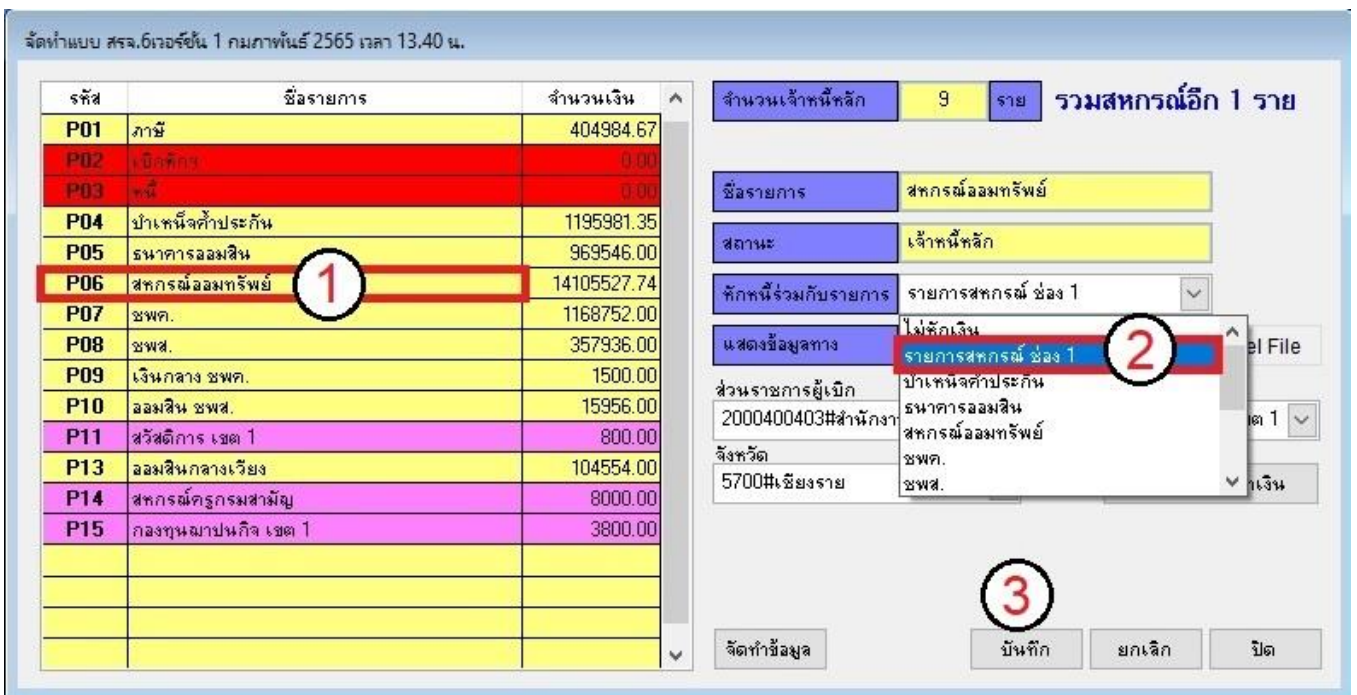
จัดทำแบบ สรจ.6เวอร์ชั่น 1 กุมภาพันธ์ 2565 เวลา 13.40 น.

| รหัส | ชื่อรายการ | จำนวนเงิน |
|---|---|---|
| P01 | ภาษี | 404984.67 |
| P02 | เบิกเกิน | 0.00 |
| P03 | หนี้ | 0.00 |
| P04 | บำเหน็จค้ำประกัน | 1195981.35 |
| P05 | ธนาคารออมสิน | 969546.00 |
| P06 | สหกรณ์ออมทรัพย์ | 14105527.74 |
| P07 | ชพค. | 1168752.00 |
| P08 | ชพส. | 357936.00 |
| P09 | เงินกลาง ชพค. | 1500.00 |
| P10 | ออมสิน ชพส. | 15956.00 |
| P11 | สวัสดิการ เขต 1 | 800.00 |
| P13 | ออมสินกลางเวียง | 104554.00 |
| P14 | สหกรณ์ครูกรมสามัญ | 8000.00 |
| P15 | กองทุนฌาปนกิจ เขต 1 | 3800.00 |

1

จำนวนเจ้าหนี้หลัก 9 ราย รวมสหกรณ์อีก 1 ราย

ชื่อรายการ สหกรณ์ออมทรัพย์

สถานะ เจ้าหนี้หลัก

หักหนี้ร่วมกับรายการ รายการสหกรณ์ ช่อง 1

แสดงข้อมูลทาง

ไม่หักเงิน
รายการสหกรณ์ ช่อง 1
บำเหน็จค้ำประกัน
ธนาคารออมสิน
สหกรณ์ออมทรัพย์
ชพค.
ชพส.

2

el File

ส่วนราชการผู้เบิก
2000400403#สำนักงา

เต 1

จังหวัด
5700#เชียงราย

กเงิน

3

จัดทำข้อมูล บันทึก ยกเลิก ปิด